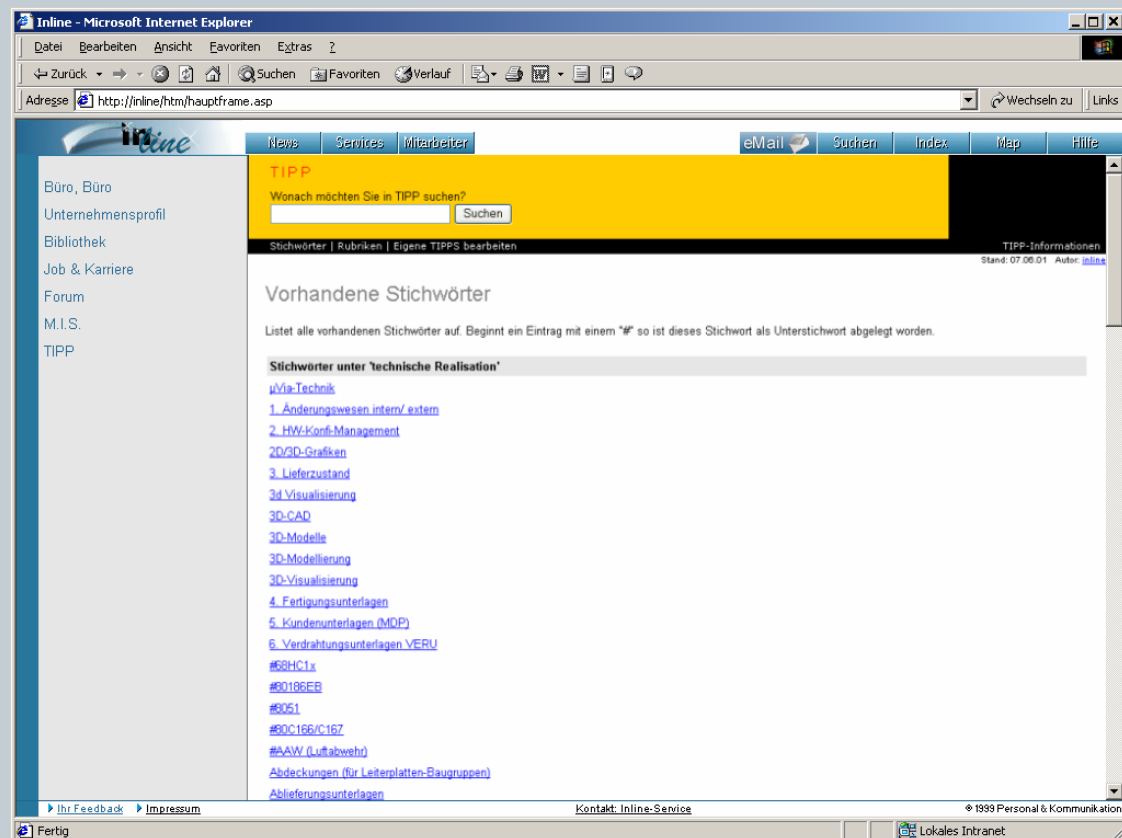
Inline - Microsoft Internet Explorer

Datei Bearbeiten Ansicht Favoriten Extras ?

Zurück Suchen Favoriten Verlauf

Adresse http://inline/htm/hauptframe.asp Wechseln zu Links

inline

News Services Mitarbeiter eMail Suchen Index Map Hilfe

Büro, Büro
Unternehmensprofil
Bibliothek
Job & Karriere
Forum
M.I.S.
TIPP

TIPP

Wonach möchten Sie in TIPP suchen?

Suchen

Stichwörter | Rubriken | Eigene TIPPS bearbeiten TIPP-Informationen

Stand: 07.06.01 Autor: inline

Vorhandene Stichwörter

Listet alle vorhandenen Stichwörter auf. Beginnt ein Eintrag mit einem "#" so ist dieses Stichwort als Unterstichwort abgelegt worden.

Stichwörter unter 'technische Realisation'

µVia-Technik
1. Änderungswesen intern/ extern
2. HW-Konfi-Management
2D/3D-Grafiken
3. Lieferzustand
3d Visualisierung
3D-CAD
3D-Modelle
3D-Modellierung
3D-Visualisierung
4. Fertigungsunterlagen
5. Kundenunterlagen (MDP)
6. Verdrahtungsunterlagen VERU
#68HC1x
#80186EB
#8051
#80C166/C167
#AAW (Luftabwehr)
Abdeckungen (für Leiterplatten-Baugruppen)
Ablieferungsunterlagen

Ihr Feedback Impressum Kontakt: Inline-Service © 1999 Personal & Kommunikation

Fertig Lokales Intranet